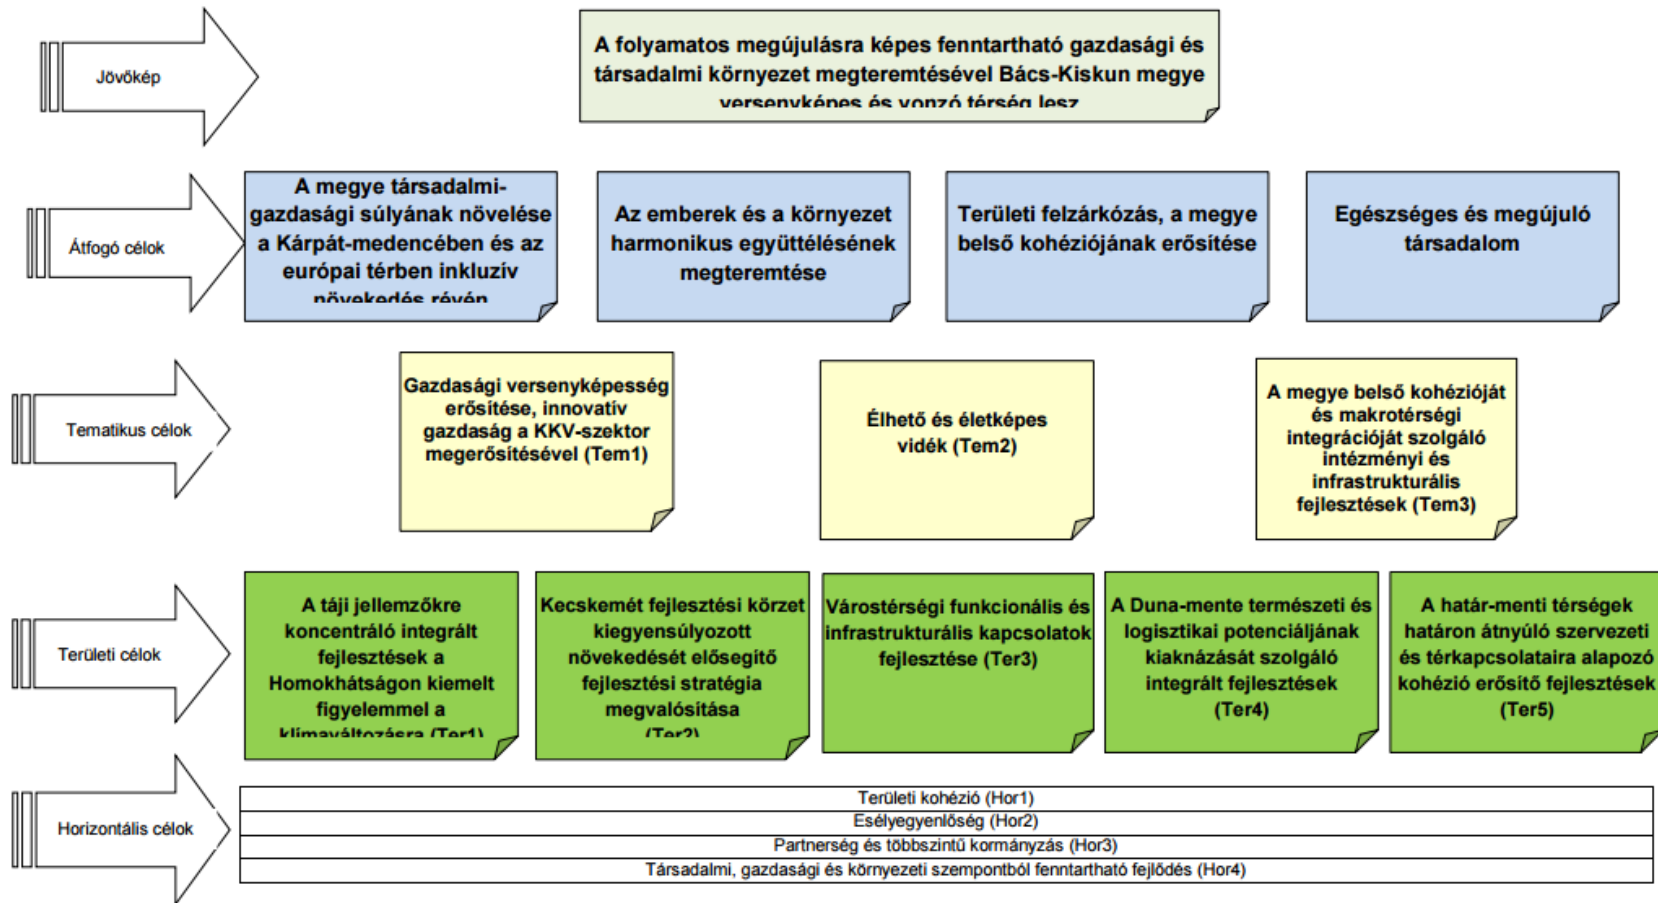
Jövőkép

A folyamatos megújulásra képes fenntartható gazdasági és társadalmi környezet megteremtésével Bács-Kiskun megye versenyképes és vonzó térség lesz

Átfogó célok

A megye társadalmi-gazdasági súlyának növelése a Kárpát-medencében és az európai térben inkluzív növekedés révén

Az emberek és a környezet harmonikus együttélésének megteremtése

Területi felzárkózás, a megye belső kohéziójának erősítése

Egészséges és megújuló társadalom

Tematikus célok

Gazdasági versenyképesség erősítése, innovatív gazdaság a KKV-szektor megerősítésével (Tem1)

Élhető és életképes vidék (Tem2)

A megye belső kohézióját és makrotérségi integrációját szolgáló intézményi és infrastrukturális fejlesztések (Tem3)

Területi célok

A táji jellemzőkre koncentráló integrált fejlesztések a Homokhátságon kiemelt figyelemmel a klímaváltozásra (Ter1)

Kecskemét fejlesztési körzet kiegyensúlyozott növekedését elősegítő fejlesztési stratégia megvalósítása (Ter2)

Várostérségi funkcionális és infrastrukturális kapcsolatok fejlesztése (Ter3)

A Duna-mente természeti és logisztikai potenciáljának kiaknázását szolgáló integrált fejlesztések (Ter4)

A határ-menti térségek határon átnyúló szervezeti és térkapcsolataira alapozó kohézió erősítő fejlesztések (Ter5)

Horizontális célok

Területi kohézió (Hor1)
Esélyegyenlőség (Hor2)
Partnerség és többszintű kormányzás (Hor3)
Társadalmi, gazdasági és környezeti szempontból fenntartható fejlődés (Hor4)